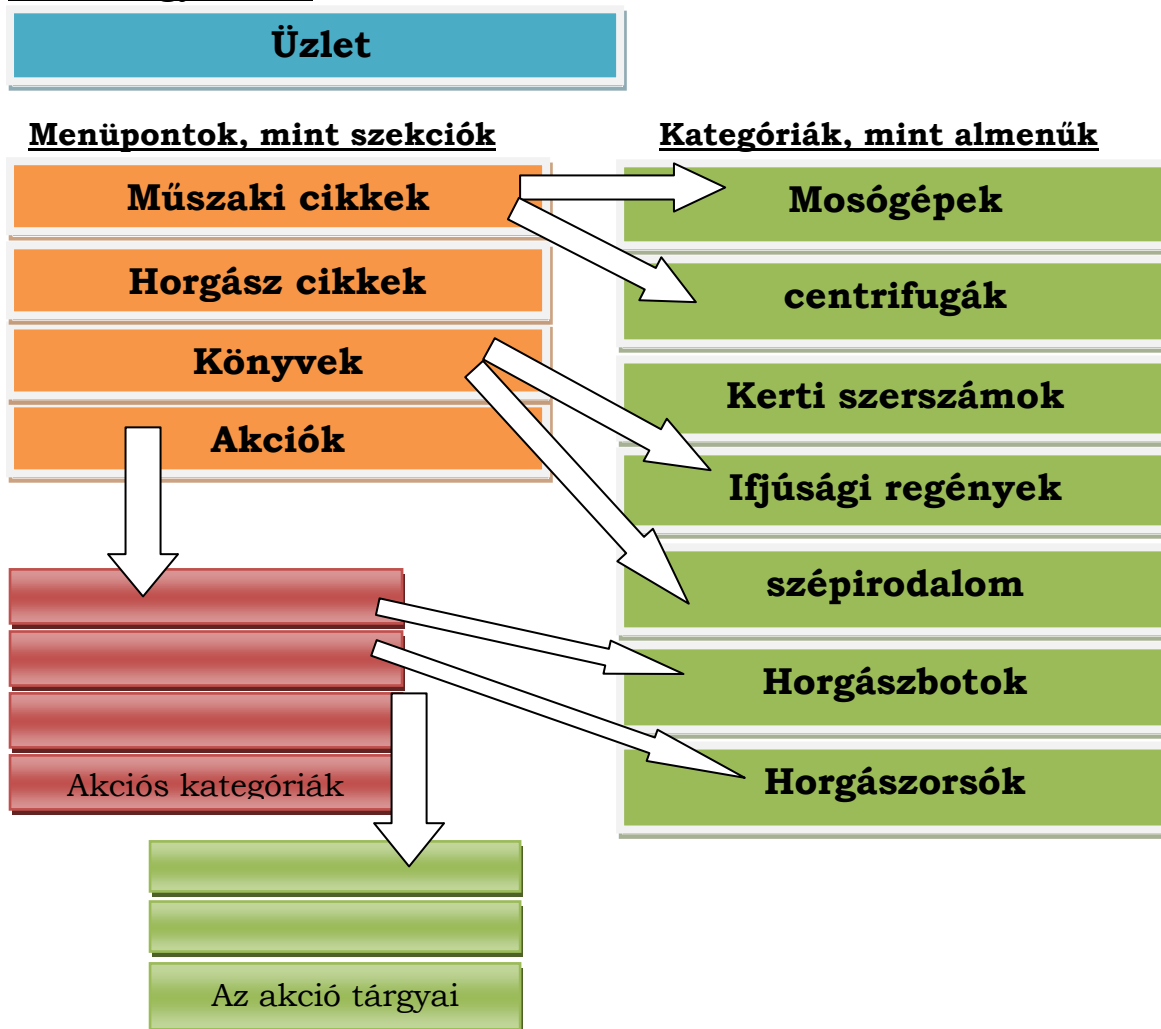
Üzlet

Menüpontok, mint szekciók

Műszaki cikkek

Horgász cikkek

Könyvek

Akciók

Kategóriák, mint almenűk

Mosógépek

centrifugák

Kerti szerszámok

Ifjúsági regények

szépirodalom

Horgászbotok

Horgászorsók

Akciós kategóriák

Az akció tárgyai